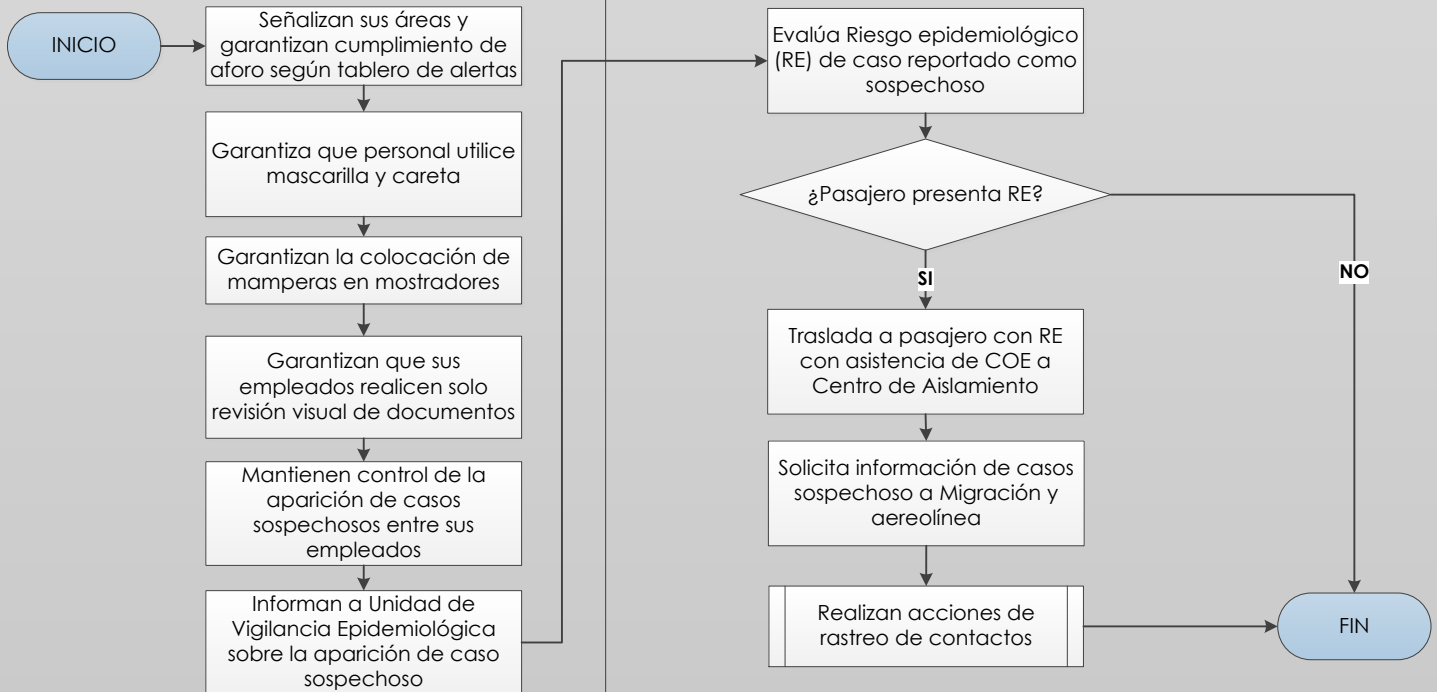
INICIO

Señalizan sus áreas y garantizan cumplimiento de aforo según tablero de alertas

Garantiza que personal utilice mascarilla y careta

Garantizan la colocación de mamperas en mostradores

Garantizan que sus empleados realicen solo revisión visual de documentos

Mantienen control de la aparición de casos sospechosos entre sus empleados

Informan a Unidad de Vigilancia Epidemiológica sobre la aparición de caso sospechoso

Evalúa Riesgo epidemiológico (RE) de caso reportado como sospechoso

¿Pasajero presenta RE?

SI

NO

Traslada a pasajero con RE con asistencia de COE a Centro de Aislamiento

Solicita información de casos sospechoso a Migración y aereolínea

Realizan acciones de rastreo de contactos

FIN